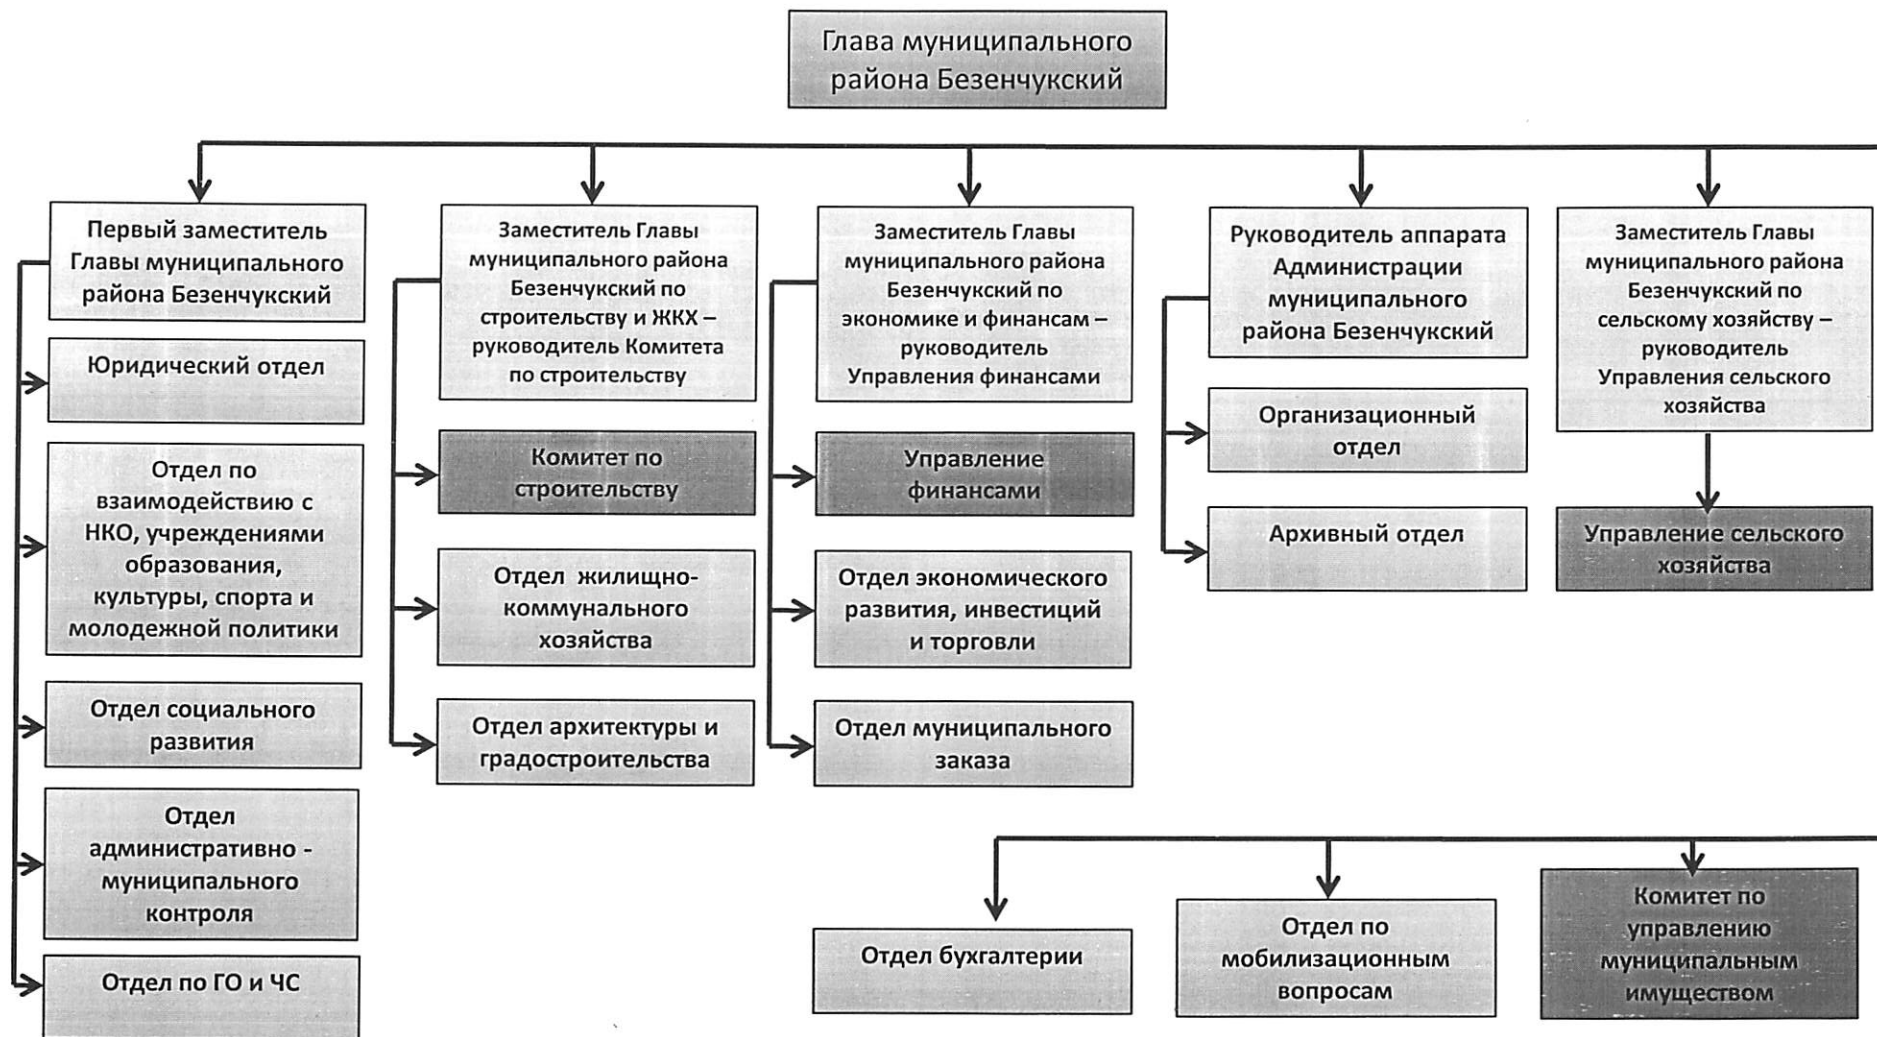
Глава муниципального района Безенчукский

Первый заместитель Главы муниципального района Безенчукский

Юридический отдел

Отдел по взаимодействию с НКО, учреждениями образования, культуры, спорта и молодежной политики

Отдел социального развития

Отдел административно - муниципального контроля

Отдел по ГО и ЧС

Заместитель Главы муниципального района Безенчукский по строительству и ЖКХ – руководитель Комитета по строительству

Комитет по строительству

Отдел жилищно-коммунального хозяйства

Отдел архитектуры и градостроительства

Заместитель Главы муниципального района Безенчукский по экономике и финансам – руководитель Управления финансами

Управление финансами

Отдел экономического развития, инвестиций и торговли

Отдел муниципального заказа

Руководитель аппарата Администрации муниципального района Безенчукский

Организационный отдел

Архивный отдел

Заместитель Главы муниципального района Безенчукский по сельскому хозяйству – руководитель Управления сельского хозяйства

Управление сельского хозяйства

Отдел бухгалтерии

Отдел по мобилизационным вопросам

Комитет по управлению муниципальным имуществом